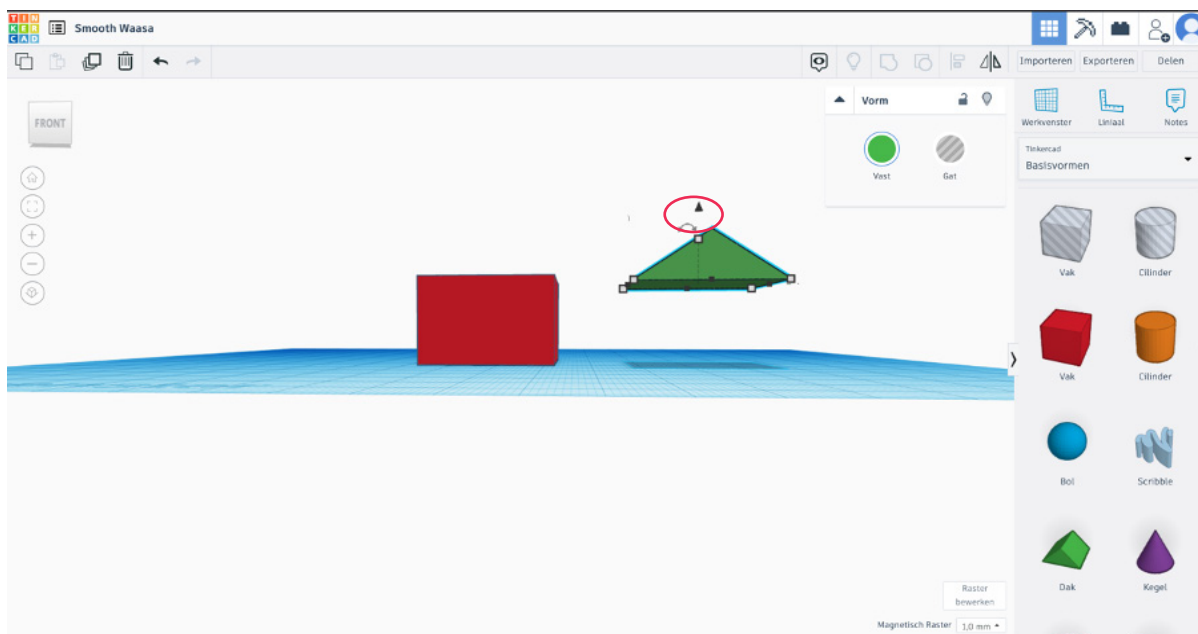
TIN KER CAD

Smooth Waasa

Importeren Exporteren Delen

FRONT

Vorm

Vast Gat

Werkvenster Liniaal Notes

Tinkercad
Basisvormen

Vak Cilinder

Vak Cilinder

Bol Scribble

Dak Kegel

Raster bewerken

Magnetisch Raster 1,0 mm